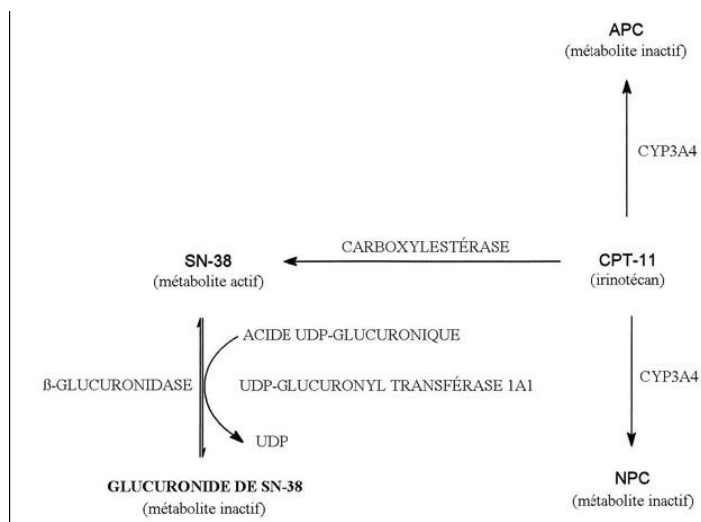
APC
(métabolite inactif)

CYP3A4

SN-38
(métabolite actif)

CARBOXYLESTÉRASE

CPT-11
(irinotécan)

ACIDE UDP-GLUCURONIQUE

ß-GLUCURONIDASE

UDP-GLUCURONYL TRANSFÉRASE 1A1

UDP

CYP3A4

GLUCURONIDE DE SN-38
(métabolite inactif)

NPC
(métabolite inactif)